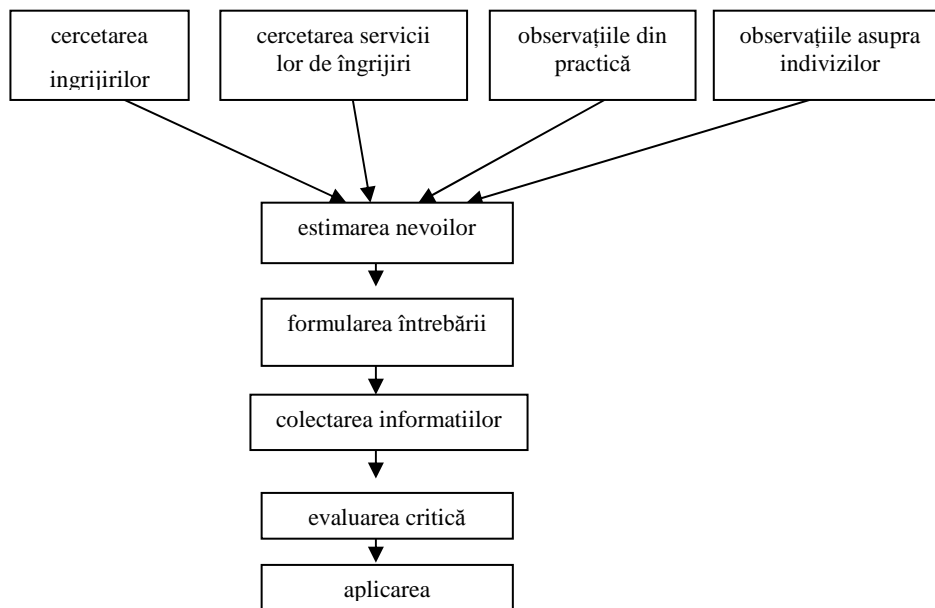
cercetarea ingrijirilor

cercetarea servicii lor de îngrijiri

observațiile din practică

observațiile asupra indivizilor

estimarea nevoilor

formularea întrebării

colectarea informatiilor

evaluarea critică

aplicarea